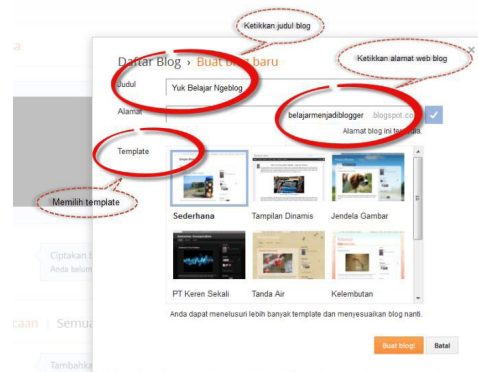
Ketikkan judul blog

Daftar Blog › Buat blog baru

Ketikkan alamat web blog

Judul
Yuk Belajar Ngeblog

Alamat
belajarmenjadiblogger .blogspot.co

Alamat blog ini tersedia.

Template

Memilih template

Sederhana
Tampilan Dinamis
Jendela Gambar
PT Keren Sekali
Tanda Air
Kelembutan

Anda dapat menelusuri lebih banyak template dan menyesuaikan blog nanti.

Buat blog!
Batal

Ciptakan
Anda belum

caan | Semua

Tambahka